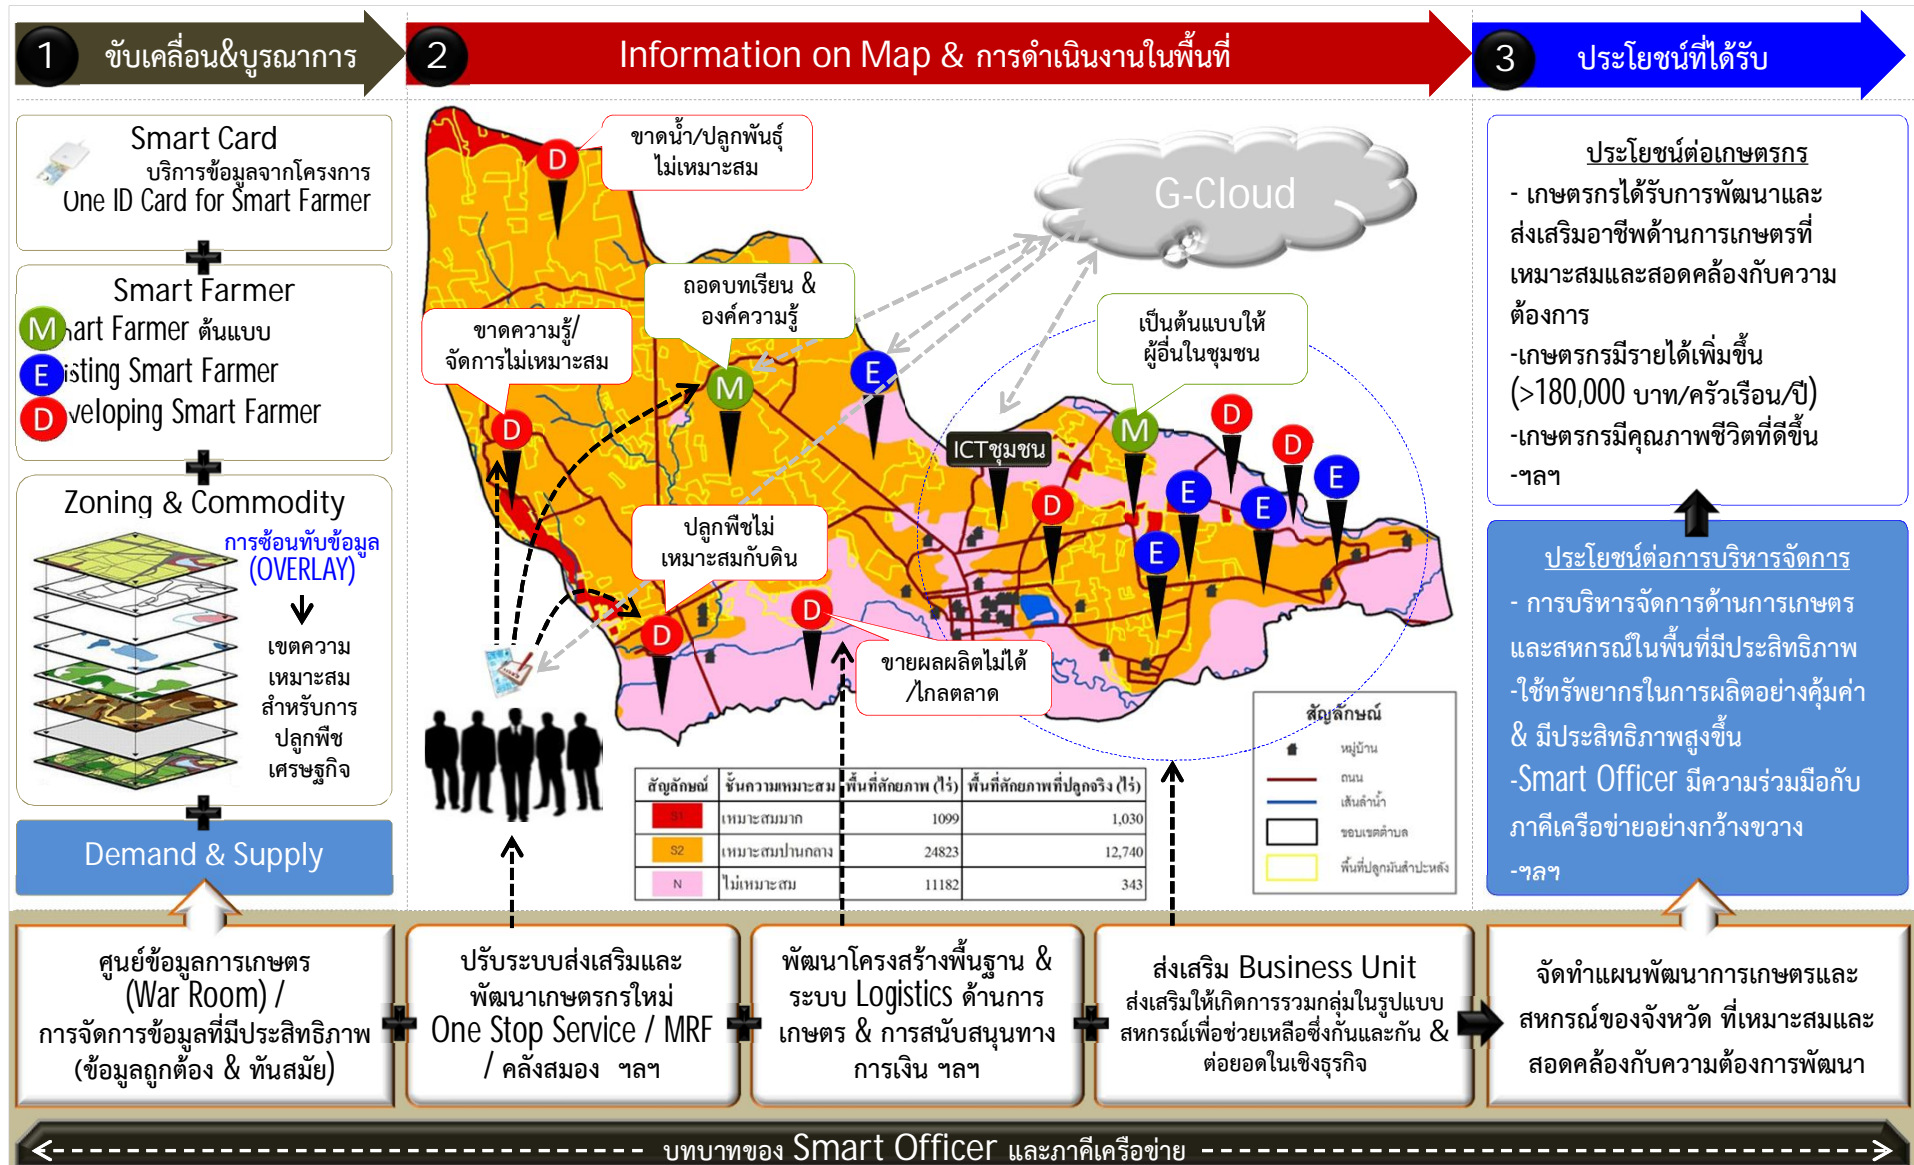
1 ขับเคลื่อน&บูรณาการ

2 Information on Map & การดำเนินงานในพื้นที่

3 ประโยชน์ที่ได้รับ

Smart Card
บริการข้อมูลจากโครงการ
One ID Card for Smart Farmer

Smart Farmer
M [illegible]art Farmer ต้นแบบ
E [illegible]isting Smart Farmer
D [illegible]veloping Smart Farmer

Zoning & Commodity
การซ้อนทับข้อมูล
(OVERLAY)
เขตความเหมาะสม สำหรับการปลูกพืช เศรษฐกิจ

Demand & Supply

ขาดน้ำ/ปลูกพันธุ์ไม่เหมาะสม

G-Cloud

ถอดบทเรียน & องค์ความรู้

ขาดความรู้/จัดการไม่เหมาะสม

เป็นต้นแบบให้ผู้อื่นในชุมชน

ICTชุมชน

ปลูกพืชไม่เหมาะสมกับดิน

ขายผลผลิตไม่ได้/ไกลตลาด

| สัญลักษณ์ | ชั้นความเหมาะสม | พื้นที่ศักยภาพ (ไร่) | พื้นที่ศักยภาพที่ปลูกจริง (ไร่) |
|---|---|---|---|
| S1 | เหมาะสมมาก | 1099 | 1,030 |
| S2 | เหมาะสมปานกลาง | 24823 | 12,740 |
| N | ไม่เหมาะสม | 11182 | 343 |

สัญลักษณ์
หมู่บ้าน
ถนน
เส้นลำน้ำ
ขอบเขตตำบล
พื้นที่ปลูกมันสำปะหลัง

ประโยชน์ต่อเกษตรกร
- เกษตรกรได้รับการพัฒนาและส่งเสริมอาชีพด้านการเกษตรที่เหมาะสมและสอดคล้องกับความต้องการ
-เกษตรกรมีรายได้เพิ่มขึ้น (>180,000 บาท/ครัวเรือน/ปี)
-เกษตรกรมีคุณภาพชีวิตที่ดีขึ้น
-ฯลฯ

ประโยชน์ต่อการบริหารจัดการ
- การบริหารจัดการด้านการเกษตรและสหกรณ์ในพื้นที่มีประสิทธิภาพ
-ใช้ทรัพยากรในการผลิตอย่างคุ้มค่า & มีประสิทธิภาพสูงขึ้น
-Smart Officer มีความร่วมมือกับภาคีเครือข่ายอย่างกว้างขวาง
-ฯลฯ

ศูนย์ข้อมูลการเกษตร (War Room) / การจัดการข้อมูลที่มีประสิทธิภาพ (ข้อมูลถูกต้อง & ทันสมัย)

ปรับระบบส่งเสริมและพัฒนาเกษตรกรใหม่ One Stop Service / MRF / คลังสมอง ฯลฯ

พัฒนาโครงสร้างพื้นฐาน & ระบบ Logistics ด้านการเกษตร & การสนับสนุนทางการเงิน ฯลฯ

ส่งเสริม Business Unit
ส่งเสริมให้เกิดการรวมกลุ่มในรูปแบบสหกรณ์เพื่อช่วยเหลือซึ่งกันและกัน & ต่อยอดในเชิงธุรกิจ

จัดทำแผนพัฒนาการเกษตรและสหกรณ์ของจังหวัด ที่เหมาะสมและสอดคล้องกับความต้องการพัฒนา

บทบาทของ Smart Officer และภาคีเครือข่าย